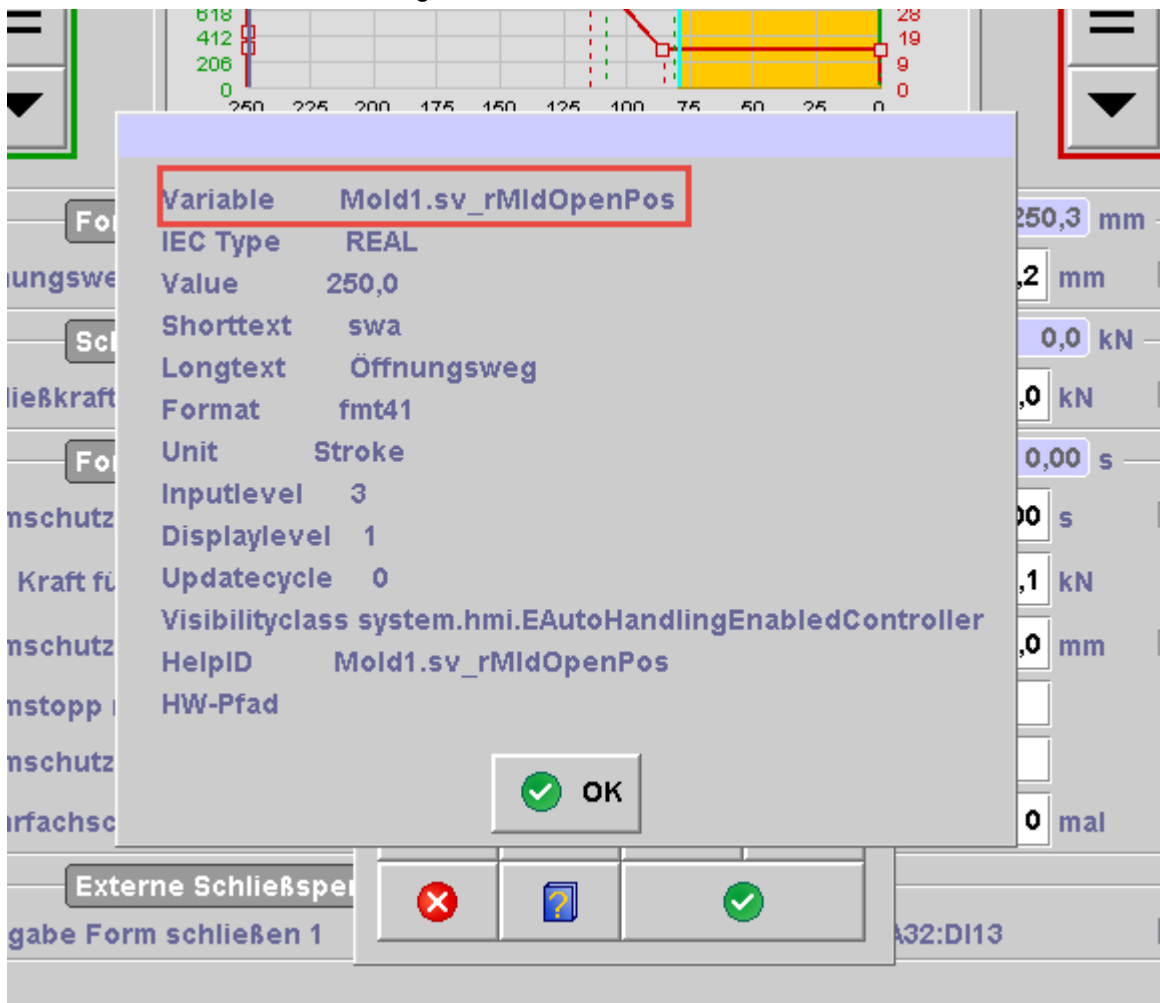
618
412
206
0
250 225 200 175 150 125 100 75 50 25 0
28
19
9
0

Variable Mold1.sv_rMldOpenPos
IEC Type REAL
Value 250,0
Shorttext swa
Longtext Öffnungsweg
Format fmt41
Unit Stroke
Inputlevel 3
Displaylevel 1
Updatecycle 0
Visibilityclass system.hmi.EAutoHandlingEnabledController
HelpID Mold1.sv_rMldOpenPos
HW-Pfad

OK

For
ungswe
Sch
ließkraft
For
nschutz
Kraft fü
nschutz
nstopp
nschutz
rfachsc
Externe Schließspe
gabe Form schließen 1

250,3 mm
,2 mm
0,0 kN
,0 kN
0,00 s
00 s
,1 kN
,0 mm
0 mal
A32:DI13